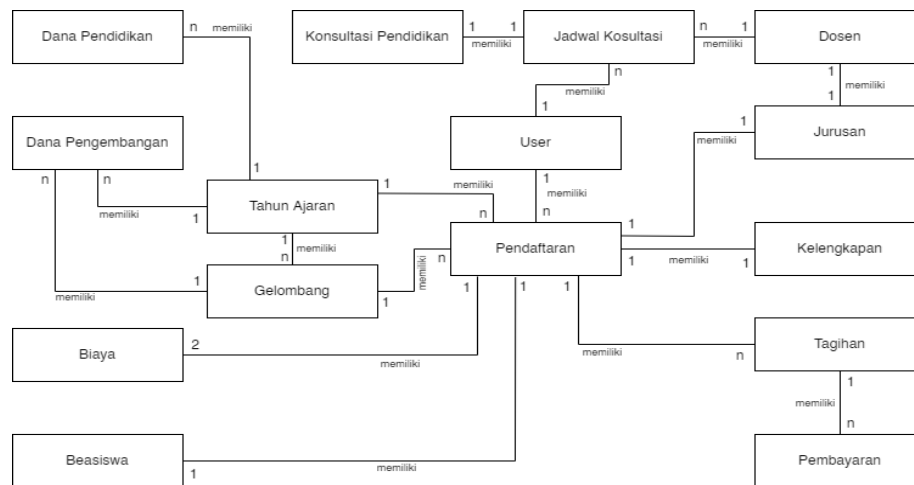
Dana Pendidikan
n
memiliki
Konsultasi Pendidikan
1
1
memiliki
Jadwal Kosultasi
n
1
memiliki
Dosen
1
memiliki
1
n
memiliki
1
User
1
memiliki
Jurusan
Dana Pengembangan
n
n
memiliki
1
1
Tahun Ajaran
1
memiliki
n
1
memiliki
n
1
memiliki
n
memiliki
Pendaftaran
1
1
memiliki
1
Kelengkapan
memiliki
1
Gelombang
1
1
1
1
Biaya
2
memiliki
memiliki
n
Tagihan
1
memiliki
n
Beasiswa
1
memiliki
Pembayaran